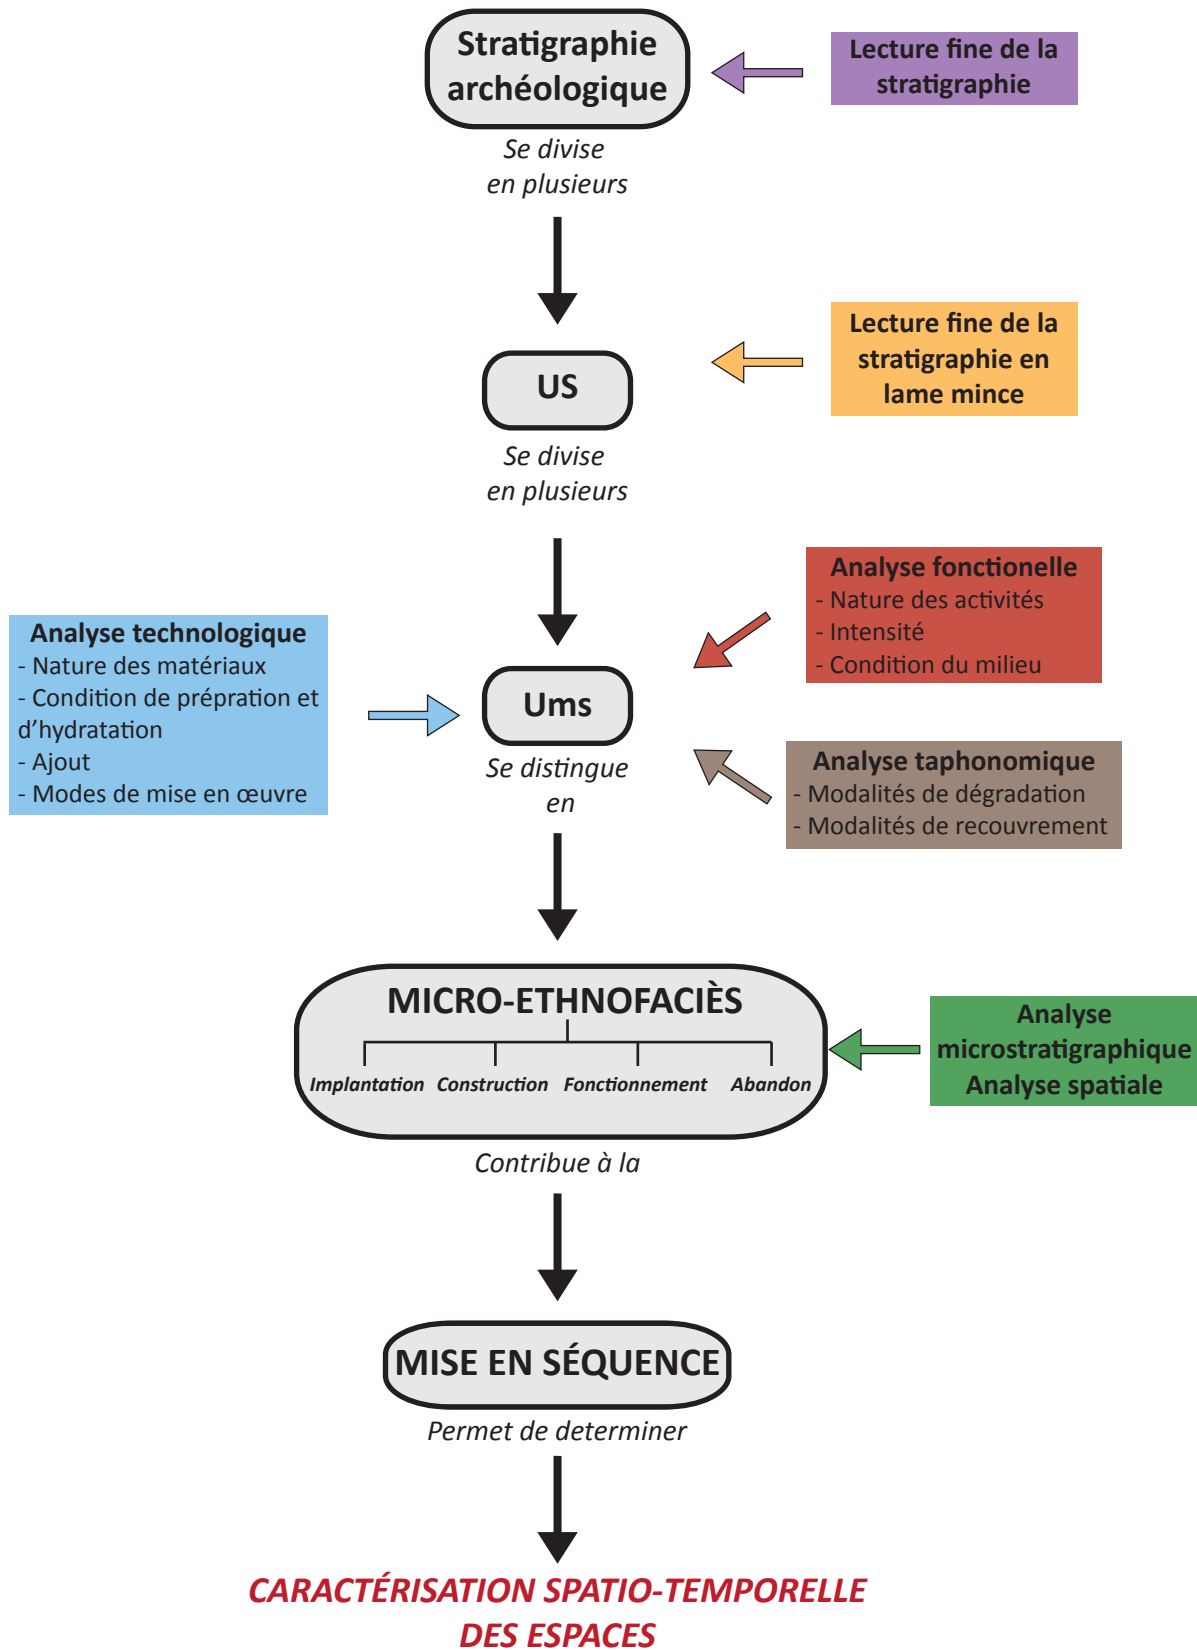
Stratigraphie archéologique

Lecture fine de la stratigraphie

Se divise en plusieurs

US

Lecture fine de la stratigraphie en lame mince

Se divise en plusieurs

Analyse fonctionelle
- Nature des activités
- Intensité
- Condition du milieu

Analyse technologique
- Nature des matériaux
- Condition de prépration et d'hydratation
- Ajout
- Modes de mise en œuvre

Ums

Se distingue en

Analyse taphonomique
- Modalités de dégradation
- Modalités de recouvrement

MICRO-ETHNOFACIÈS

Implantation Construction Fonctionnement Abandon

Analyse microstratigraphique
Analyse spatiale

Contribue à la

MISE EN SÉQUENCE

Permet de determiner

CARACTÉRISATION SPATIO-TEMPORELLE DES ESPACES